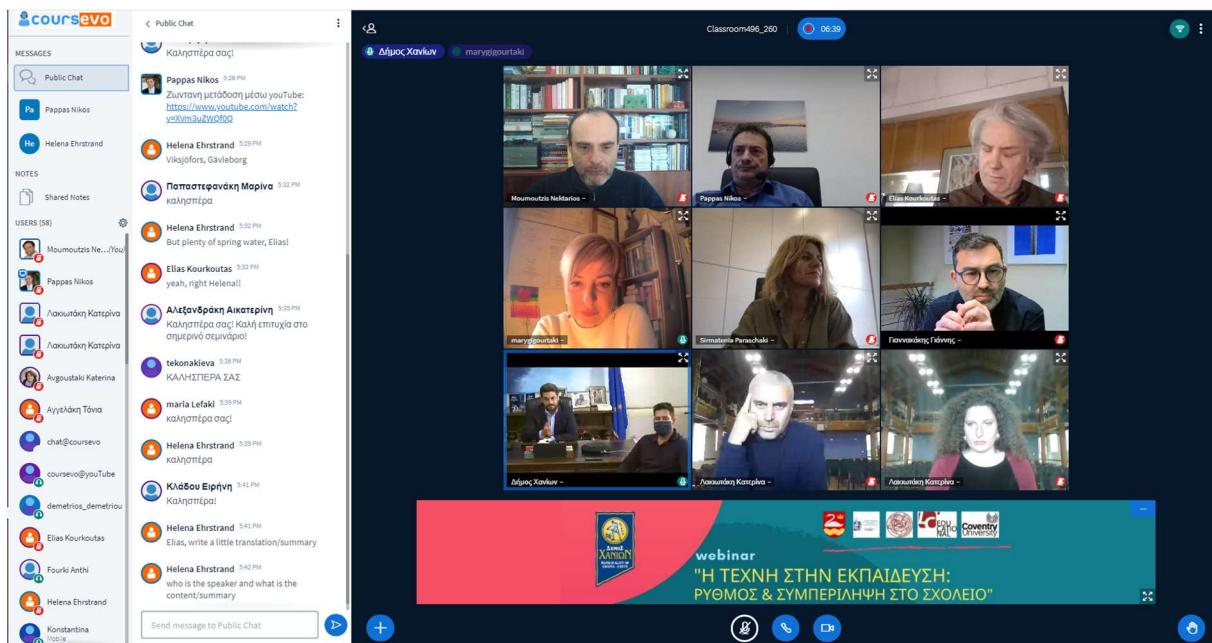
coursevo

MESSAGES

Public Chat

Pappas Nikos

Helena Ehrstrand

NOTES

Shared Notes

USERS (58)

Moumoutzis Ne... (You)

Pappas Nikos

Λακιωτάκη Κατερίνα

Λακιωτάκη Κατερίνα

Avgoustaki Katerina

Αγγελάκη Τόνια

chat@coursevo

coursevo@youTube

demetrios_demetriou

Elias Kourkoutas

Fourki Anthi

Helena Ehrstrand

Konstantina Mobile

< Public Chat

Καλησπέρα σας!

Pappas Nikos 5:28 PM
Ζωντανή μετάδοση μέσω youTube: https://www.youtube.com/watch?v=XVm3uZWQf0Q

Helena Ehrstrand 5:29 PM
Viksjöfors, Gävleborg

Παπαστεφανάκη Μαρίνα 5:32 PM
καλησπέρα

Helena Ehrstrand 5:32 PM
But plenty of spring water, Elias!

Elias Kourkoutas 5:33 PM
yeah, right Helena!!

Αλεξανδράκη Αικατερίνη 5:35 PM
Καλησπέρα σας! Καλή επιτυχία στο σημερινό σεμινάριο!

tekonakieva 5:38 PM
ΚΑΛΗΣΠΕΡΑ ΣΑΣ

maria Lefaki 5:39 PM
καλησπέρα σας!

Helena Ehrstrand 5:39 PM
καλησπέρα

Κλάδου Ειρήνη 5:41 PM
Καλησπέρα!

Helena Ehrstrand 5:41 PM
Elias, write a little translation/summary

Helena Ehrstrand 5:42 PM
who is the speaker and what is the content/summary

Send message to Public Chat

Classroom496_260 06:39

Δήμος Χανίων marygigourtaki

Moumoutzis Nektarios -

Pappas Nikos -

Elias Kourkoutas -

marygigourtaki -

Sirmatenia Paraschaki -

Γιαννακάκης Γιάννης -

Δήμος Χανίων -

Λακιωτάκη Κατερίνα -

Λακιωτάκη Κατερίνα -

ΔΗΜΟΣ ΧΑΝΙΩΝ

EDUCATIONAL Coventry University

webinar
"Η ΤΕΧΝΗ ΣΤΗΝ ΕΚΠΑΙΔΕΥΣΗ:
ΡΥΘΜΟΣ & ΣΥΜΠΕΡΙΛΗΨΗ ΣΤΟ ΣΧΟΛΕΙΟ"